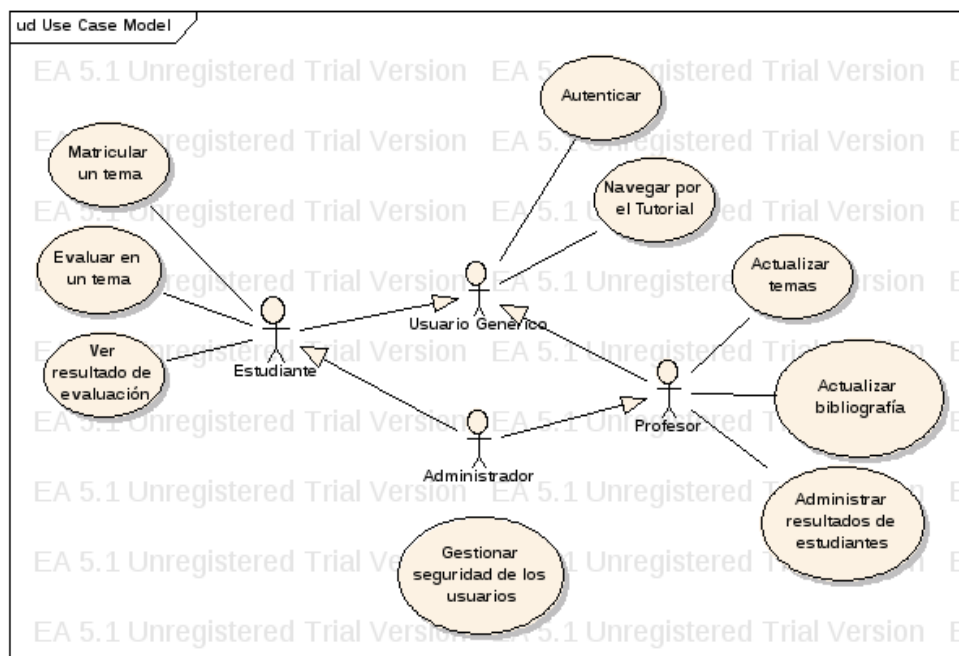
ud Use Case Model

EA 5.1 Unregistered Trial Version EA 5.1 Unregistered Trial Version E

Autenticar

Matricular un tema

Navegar por el Tutorial

Evaluar en un tema

Actualizar temas

Usuario Generico

Estudiante

Ver resultado de evaluación

Actualizar bibliografía

Profesor

Administrador

Administrar resultados de estudiantes

Gestionar seguridad de los usuarios

EA 5.1 Unregistered Trial Version EA 5.1 Unregistered Trial Version E